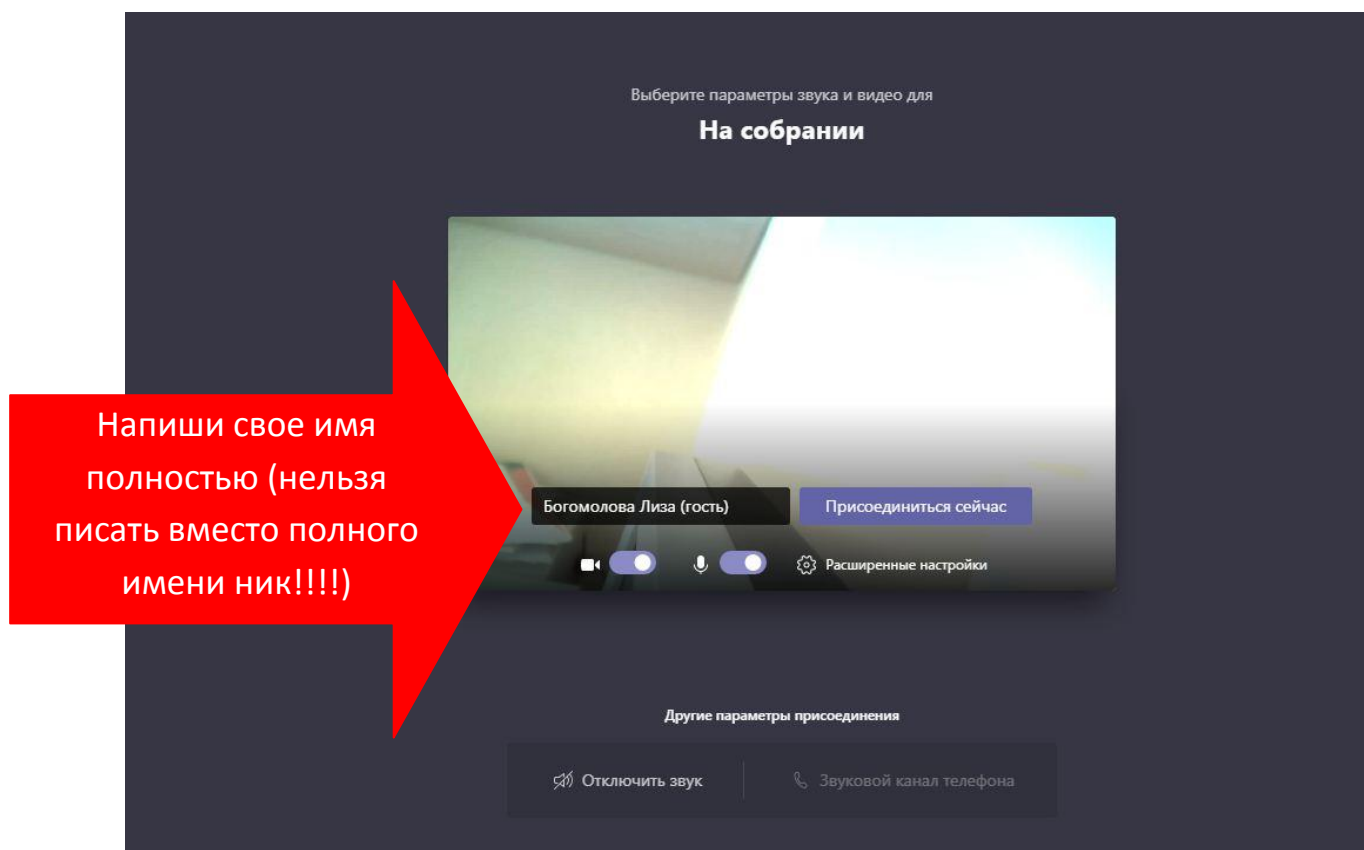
Выберите параметры звука и видео для

На собрании

Напиши свое имя полностью (нельзя писать вместо полного имени ник!!!!)

Богомолова Лиза (гость)

Присоединиться сейчас

Расширенные настройки

Другие параметры присоединения

Отключить звук

Звуковой канал телефона